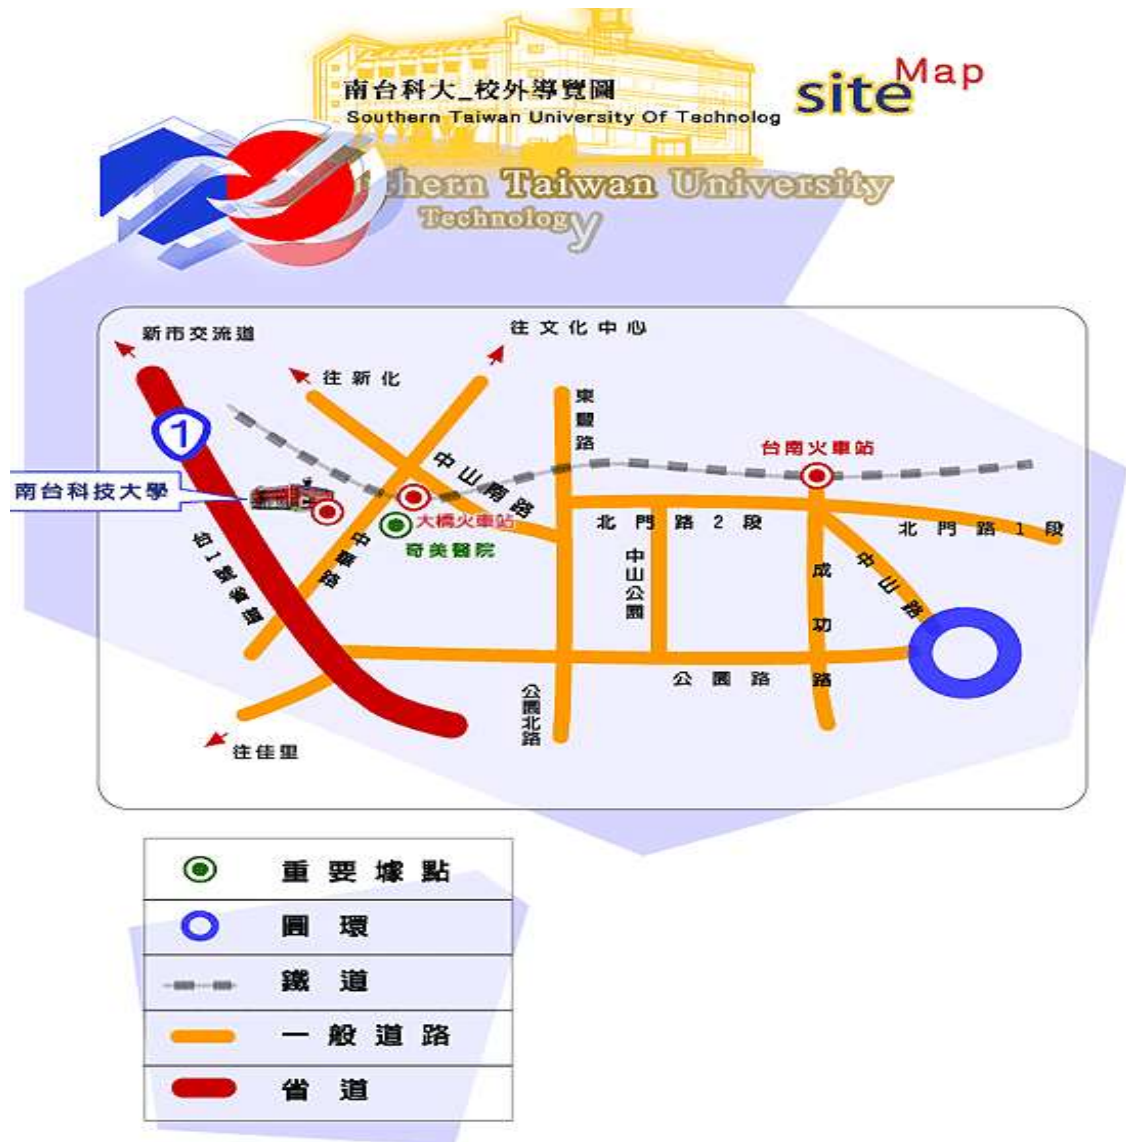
南台科大_校外導覽圖
Southern Taiwan University Of Technolog

site Map

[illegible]thern Taiwan University
Technology

新市交流道

往文化中心

往新化

東豐路

1

中山南路

台南火車站

南台科技大學

大橋火車站

北門路2段

北門路1段

奇美醫院

台1號省道

中華路

中山公園

成功路

中山路

公園路

公園北路

往佳里

| | |
|---|---|
| | 重要據點 |
| | 圓環 |
| | 鐵道 |
| | 一般道路 |
| | 省道 |